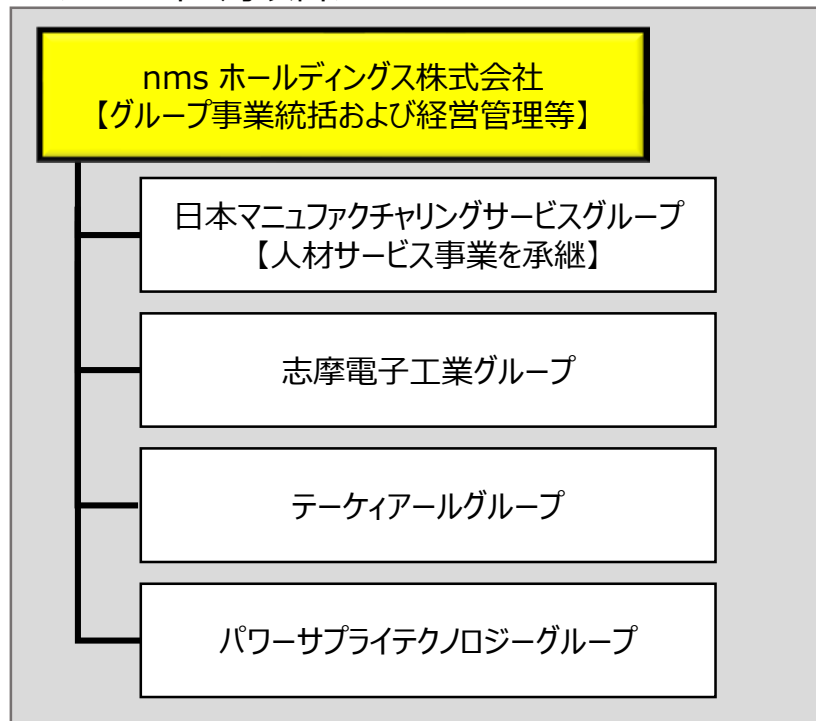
nms ホールディングス株式会社
【グループ事業統括および経営管理等】

日本マニュファクチャリングサービスグループ
【人材サービス事業を承継】

志摩電子工業グループ

テーケィアールグループ

パワーサプライテクノロジーグループ